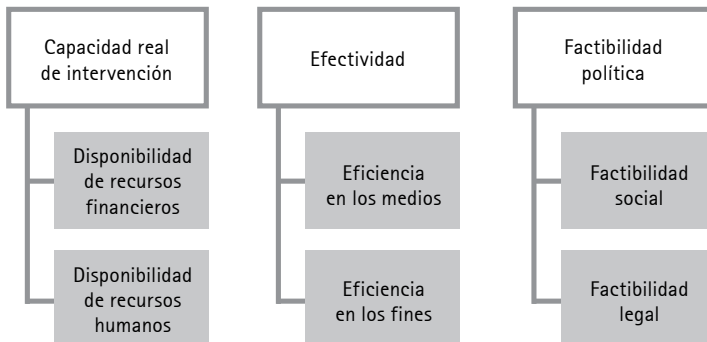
Capacidad real de intervención

Disponibilidad de recursos financieros

Disponibilidad de recursos humanos

Efectividad

Eficiencia en los medios

Eficiencia en los fines

Factibilidad política

Factibilidad social

Factibilidad legal